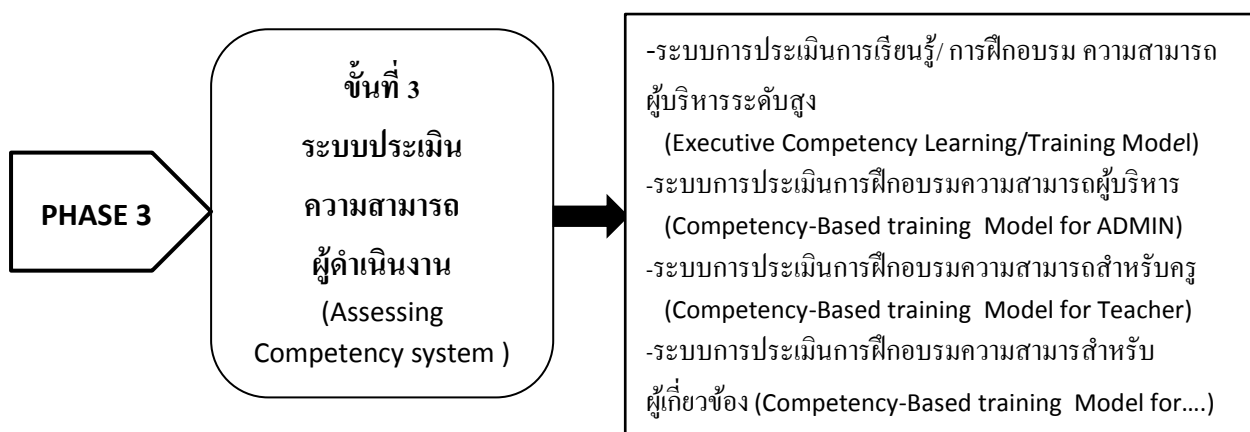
PHASE 3

ขั้นที่ 3
ระบบประเมิน
ความสามารถ
ผู้ดำเนินงาน
(Assessing Competency system )

-ระบบการประเมินการเรียนรู้/ การฝึกอบรม ความสามารถผู้บริหารระดับสูง
(Executive Competency Learning/Training Model)
-ระบบการประเมินการฝึกอบรมความสามารถผู้บริหาร
(Competency-Based training Model for ADMIN)
-ระบบการประเมินการฝึกอบรมความสามารถสำหรับครู
(Competency-Based training Model for Teacher)
-ระบบการประเมินการฝึกอบรมความสามารสำหรับผู้เกี่ยวข้อง (Competency-Based training Model for….)